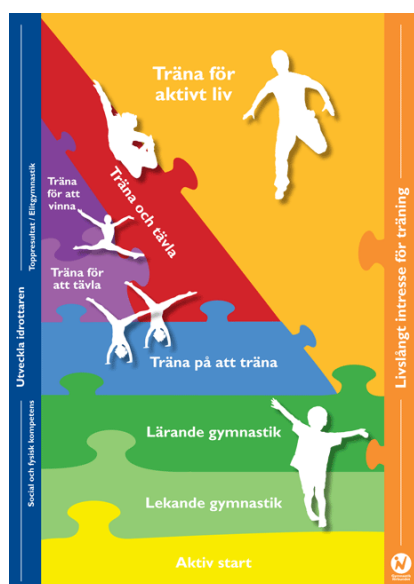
Utveckla idrottaren

Toppresultat / Elitgymnastik

Social och fysisk kompetens

Träna för aktivt liv

Träna och tävla

Träna för att vinna

Träna för att tävla

Träna på att träna

Lärande gymnastik

Lekande gymnastik

Aktiv start

Livslångt intresse för träning